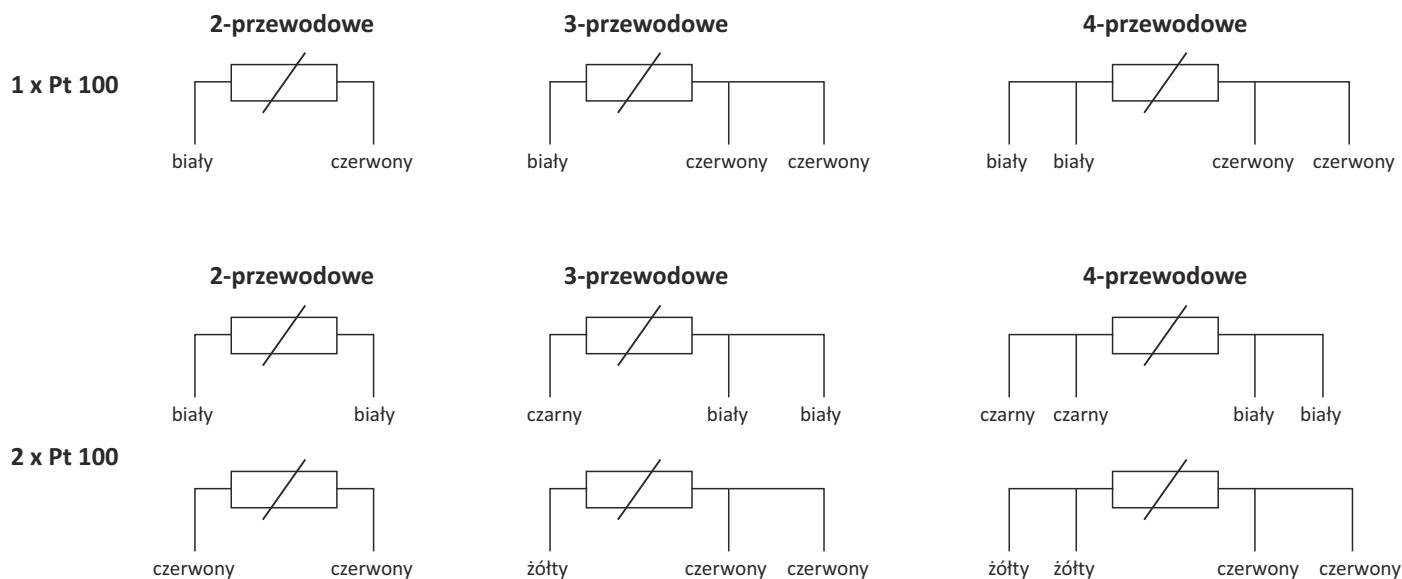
2-przewodowe

3-przewodowe

4-przewodowe

1 x Pt 100

biały czerwony

biały czerwony czerwony

biały biały czerwony czerwony

2-przewodowe

3-przewodowe

4-przewodowe

biały biały

czarny biały biały

czarny czarny biały biały

2 x Pt 100

czerwony czerwony

żółty czerwony czerwony

żółty żółty czerwony czerwony